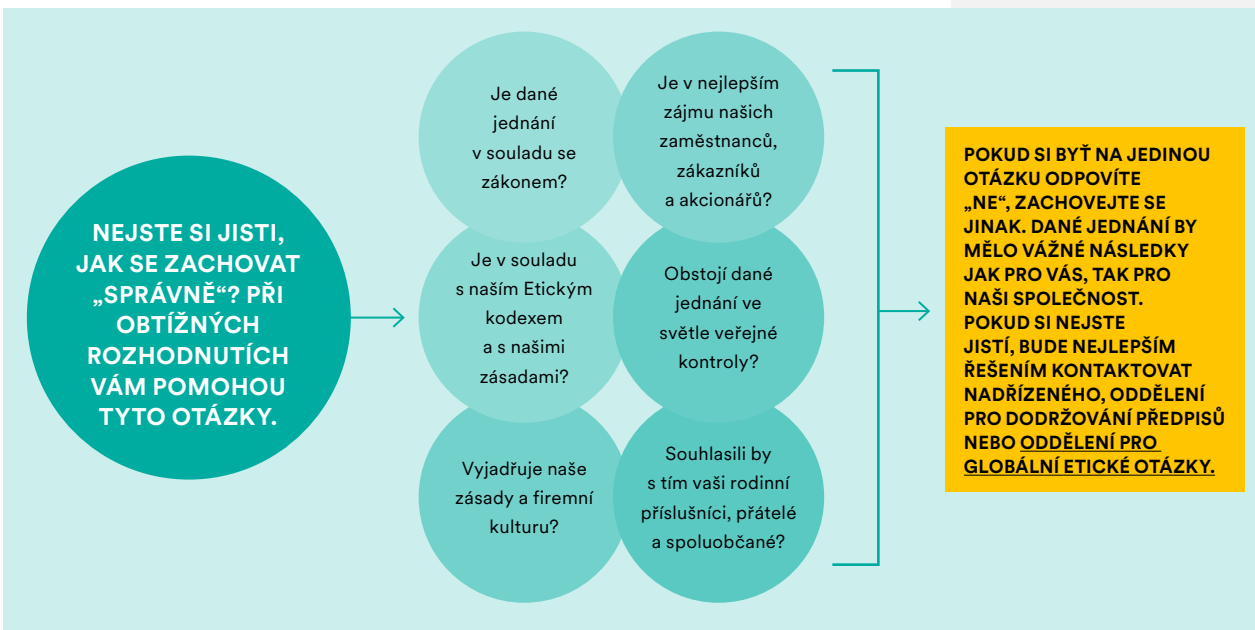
NEJSTE SI JISTI, JAK SE ZACHOVAT „SPRÁVNĚ“? PŘI OBTÍŽNÝCH ROZHODNUTÍCH VÁM POMOHOU TYTO OTÁZKY.

Je dané jednání v souladu se zákonem?

Je v nejlepším zájmu našich zaměstnanců, zákazníků a akcionářů?

Je v souladu s naším Etickým kodexem a s našimi zásadami?

Obstojí dané jednání ve světle veřejné kontroly?

Vyjadřuje naše zásady a firemní kulturu?

Souhlasili by s tím vaši rodinní příslušníci, přátelé a spoluobčané?

POKUD SI BYŤ NA JEDINOU OTÁZKU ODPOVÍTE „NE“, ZACHOVEJTE SE JINAK. DANÉ JEDNÁNÍ BY MĚLO VÁŽNÉ NÁSLEDKY JAK PRO VÁS, TAK PRO NAŠI SPOLEČNOST. POKUD SI NEJSTE JISTÍ, BUDE NEJLEPŠÍM ŘEŠENÍM KONTAKTOVAT NADŘÍZENÉHO, ODDĚLENÍ PRO DODRŽOVÁNÍ PŘEDPISŮ NEBO ODDĚLENÍ PRO GLOBÁLNÍ ETICKÉ OTÁZKY.